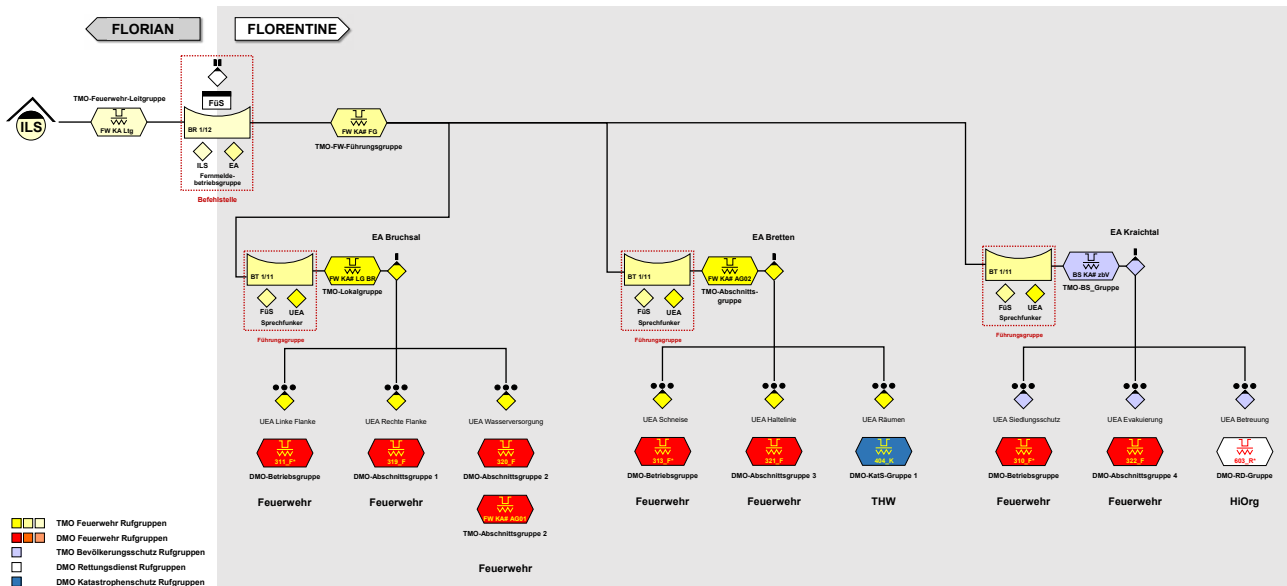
FLORIAN

FLORENTINE

ILS

TMO-Feuerwehr-Leitgruppe

FW KA Ltg

FüS

BR 1/12

ILS EA

Fernmelde-betriebsgruppe

Befehlsstelle

FW KA# FG

TMO-FW-Führungsgruppe

EA Bruchsal

BT 1/11

FW KA# LG BR

TMO-Lokalgruppe

FüS UEA

Sprechfunker

Führungsgruppe

EA Bretten

BT 1/11

FW KA# AG02

TMO-Abschnitts-gruppe

FüS UEA

Sprechfunker

Führungsgruppe

EA Kraichtal

BT 1/11

BS KA# zbV

TMO-BS_Gruppe

FüS UEA

Sprechfunker

Führungsgruppe

UEA Linke Flanke

311_F*

DMO-Betriebsgruppe

Feuerwehr

UEA Rechte Flanke

319_F

DMO-Abschnittsgruppe 1

Feuerwehr

UEA Wasserversorgung

320_F

DMO-Abschnittsgruppe 2

FW KA# AG01

TMO-Abschnittsgruppe 2

Feuerwehr

UEA Schneise

313_F*

DMO-Betriebsgruppe

Feuerwehr

UEA Haltelinie

321_F

DMO-Abschnittsgruppe 3

Feuerwehr

UEA Räumen

404_K

DMO-KatS-Gruppe 1

THW

UEA Siedlungsschutz

310_F*

DMO-Betriebsgruppe

Feuerwehr

UEA Evakuierung

322_F

DMO-Abschnittsgruppe 4

Feuerwehr

UEA Betreuung

603_R*

DMO-RD-Gruppe

HiOrg

TMO Feuerwehr Rufgruppen
DMO Feuerwehr Rufgruppen
TMO Bevölkerungsschutz Rufgruppen
DMO Rettungsdienst Rufgruppen
DMO Katastrophenschutz Rufgruppen